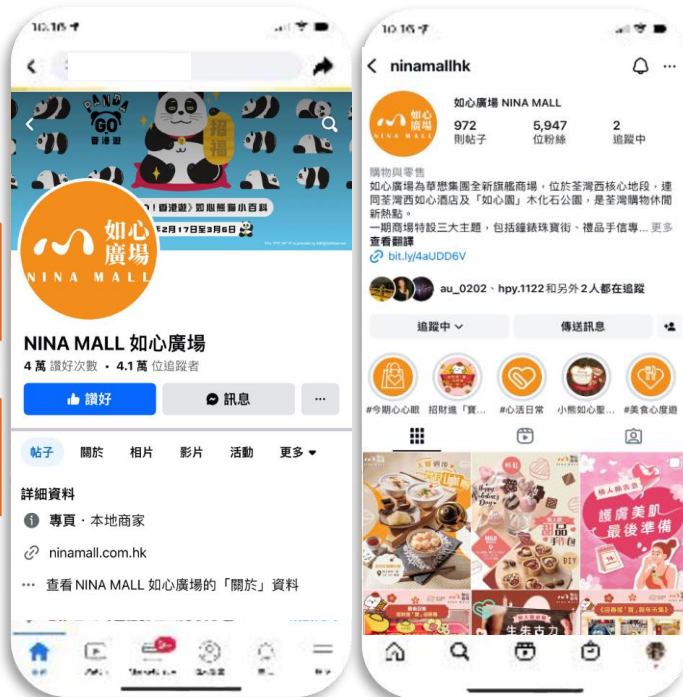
10:16

PANDA GO 香港遊

招福

1!香港遊」如熊貓小百科

2月17日至3月6日

如心廣場 NINA MALL

NINA MALL 如心廣場

4 萬 讚好次數 · 4.1 萬 位追蹤者

讚好

訊息

...

帖子 關於 相片 影片 活動 更多

詳細資料

專頁 · 本地商家

ninamall.com.hk

... 查看 NINA MALL 如心廣場的「關於」資料

10:16

ninamallhk

如心廣場 NINA MALL

如心廣場 NINA MALL

972 則帖子

5,947 位粉絲

2 追蹤中

購物與零售

如心廣場為華懋集團全新旗艦商場,位於荃灣西核心地段,連同荃灣西如心酒店及「如心園」木化石公園,是荃灣購物休閒新熱點。

一期商場特設三大主題,包括鐘錶珠寶行、禮品手信專... 更多

查看翻譯

bit.ly/4aUDD6V

au_0202、hpy.1122 和另外 2 人都在追蹤

追蹤中

傳送訊息

#今期心心睇

招財進「寶...

#心活日常

小熊如心聖...

#美食心度遊

護膚美肌 最後準備

生生古力

DIY

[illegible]